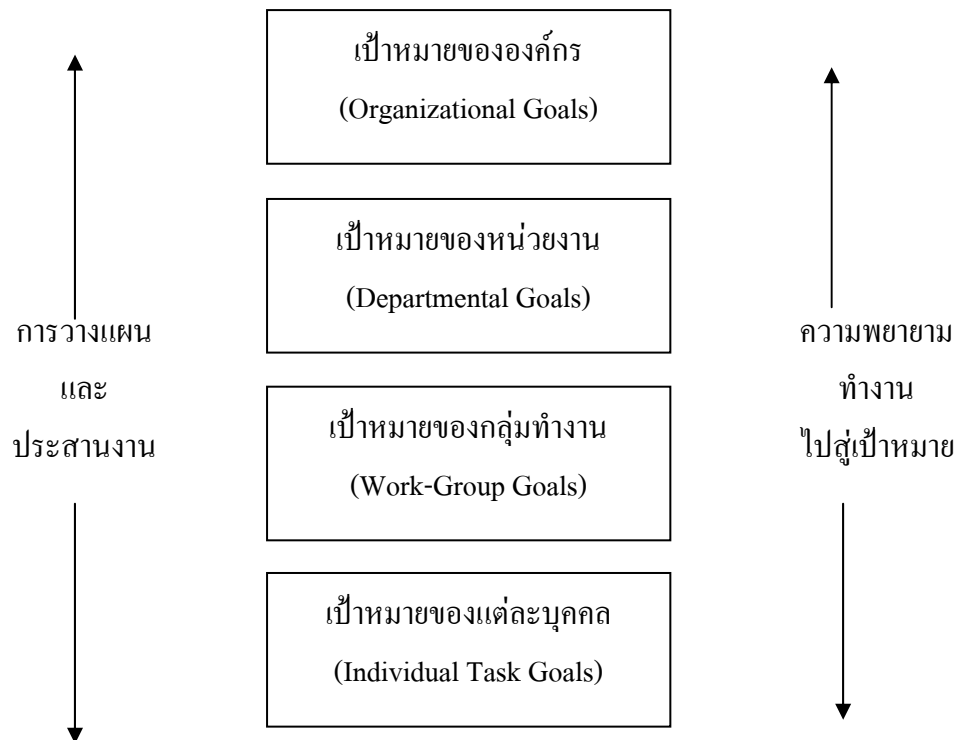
เป้าหมายขององค์กร
(Organizational Goals)

เป้าหมายของหน่วยงาน
(Departmental Goals)

เป้าหมายของกลุ่มทำงาน
(Work-Group Goals)

เป้าหมายของแต่ละบุคคล
(Individual Task Goals)

การวางแผน
และ
ประสานงาน

ความพยายาม
ทำงาน
ไปสู่เป้าหมาย